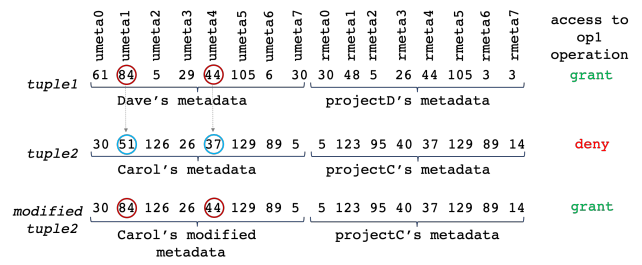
umeta0 umeta1 umeta2 umeta3 umeta4 umeta5 umeta6 umeta7 rmeta0 rmeta1 rmeta2 rmeta3 rmeta4 rmeta5 rmeta6 rmeta7

access to op1 operation

tuple1 61 84 5 29 44 105 6 30 30 48 5 26 44 105 3 3 grant

Dave's metadata projectD's metadata

tuple2 30 51 126 26 37 129 89 5 5 123 95 40 37 129 89 14 deny

Carol's metadata projectC's metadata

modified tuple2 30 84 126 26 44 129 89 5 5 123 95 40 37 129 89 14 grant

Carol's modified metadata projectC's metadata